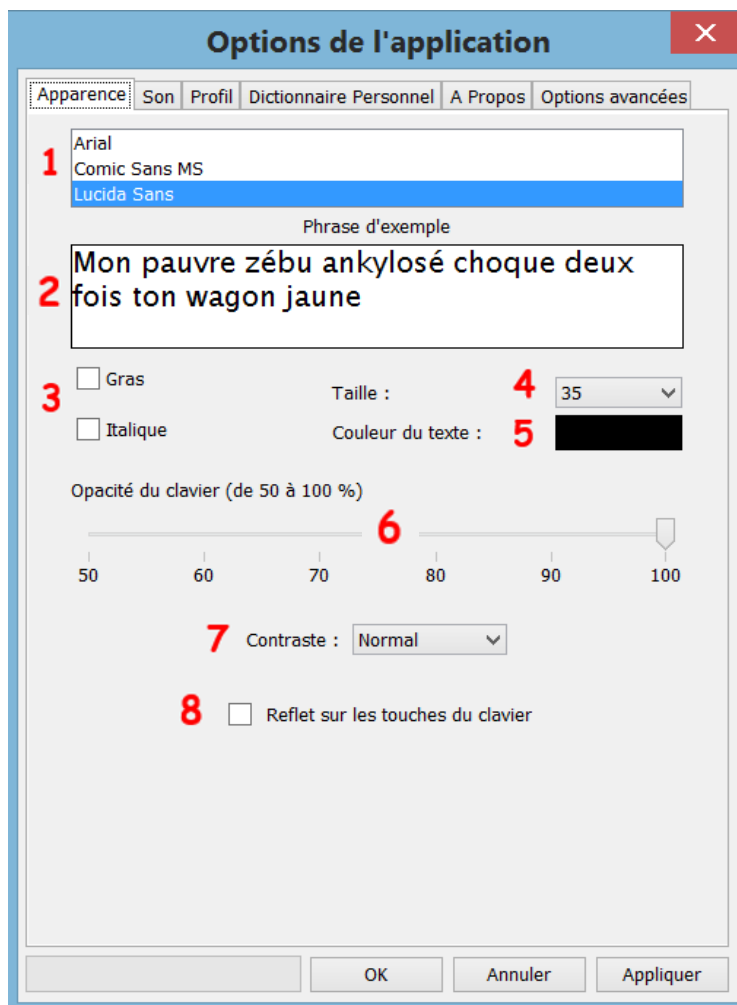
Options de l'application

Apparence | Son | Profil | Dictionnaire Personnel | A Propos | Options avancées

1
Arial
Comic Sans MS
Lucida Sans

Phrase d'exemple

2
Mon pauvre zébu ankylosé choque deux fois ton wagon jaune

3
Gras
Italique

Taille : 4 35

Couleur du texte : 5

Opacité du clavier (de 50 à 100 %)

6

50 60 70 80 90 100

7 Contraste : Normal

8 Reflet sur les touches du clavier

OK Annuler Appliquer